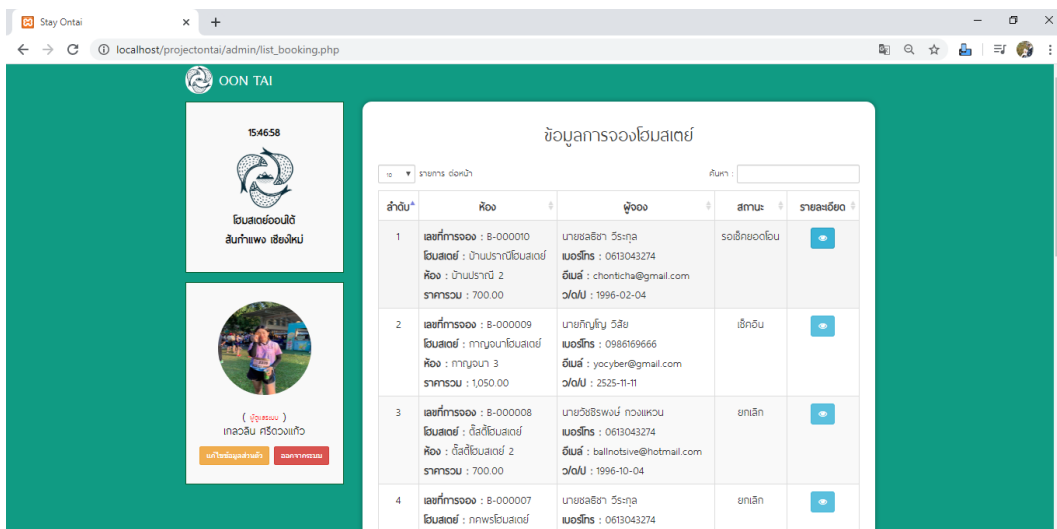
Stay Ontai
localhost/projectontai/admin/list_booking.php

OON TAI

15:46:58

โฮมสเตย์ออนใต้
สันกำแพง เชียงใหม่

( ผู้ดูแลระบบ )
เกลวลิน ศรีดวงแก้ว

แก้ไขข้อมูลส่วนตัว | ออกจากระบบ

ข้อมูลการจองโฮมสเตย์

10 รายการ ต่อหน้า

ค้นหา :

| ลำดับ | ห้อง | ผู้จอง | สถานะ | รายละเอียด |
|---|---|---|---|---|
| 1 | เลขที่การจอง : B-000010 โฮมสเตย์ : บ้านปราณีโฮมสเตย์ ห้อง : บ้านปราณี 2 ราคารวม : 700.00 | นายชลธิชา วีระกุล เบอร์โทร : 0613043274 อีเมล์ : chonticha@gmail.com ว/ด/ป : 1996-02-04 | รอเช็คยอดโอน | |
| 2 | เลขที่การจอง : B-000009 โฮมสเตย์ : กาญจนาโฮมสเตย์ ห้อง : กาญจนา 3 ราคารวม : 1,050.00 | นายกิญโญ วิสัย เบอร์โทร : 0986169666 อีเมล์ : yocyber@gmail.com ว/ด/ป : 2525-11-11 | เช็คอิน | |
| 3 | เลขที่การจอง : B-000008 โฮมสเตย์ : ตั้สตี้โฮมสเตย์ ห้อง : ตั้สตี้โฮมสเตย์ 2 ราคารวม : 700.00 | นายวัชชิรพงษ์ ทวงแหวน เบอร์โทร : 0613043274 อีเมล์ : ballnotsive@hotmail.com ว/ด/ป : 1996-10-04 | ยกเลิก | |
| 4 | เลขที่การจอง : B-000007 โฮมสเตย์ : กดพรโฮมสเตย์ | นายชลธิชา วีระกุล เบอร์โทร : 0613043274 | ยกเลิก | |